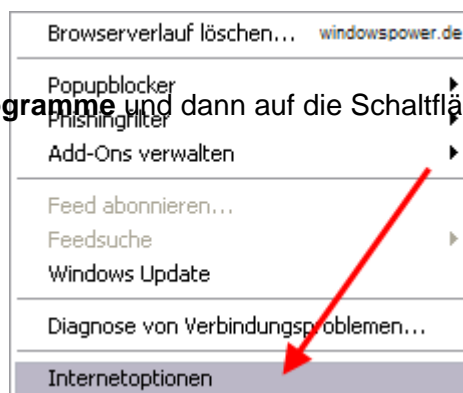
Browserverlauf löschen... windowspower.de

Popupblocker
Phishingfilter
**gramme** und dann auf die Schaltflä

Add-Ons verwalten

Feed abonnieren...
Feedsuche
Windows Update

Diagnose von Verbindungsproblemen...

Internetoptionen